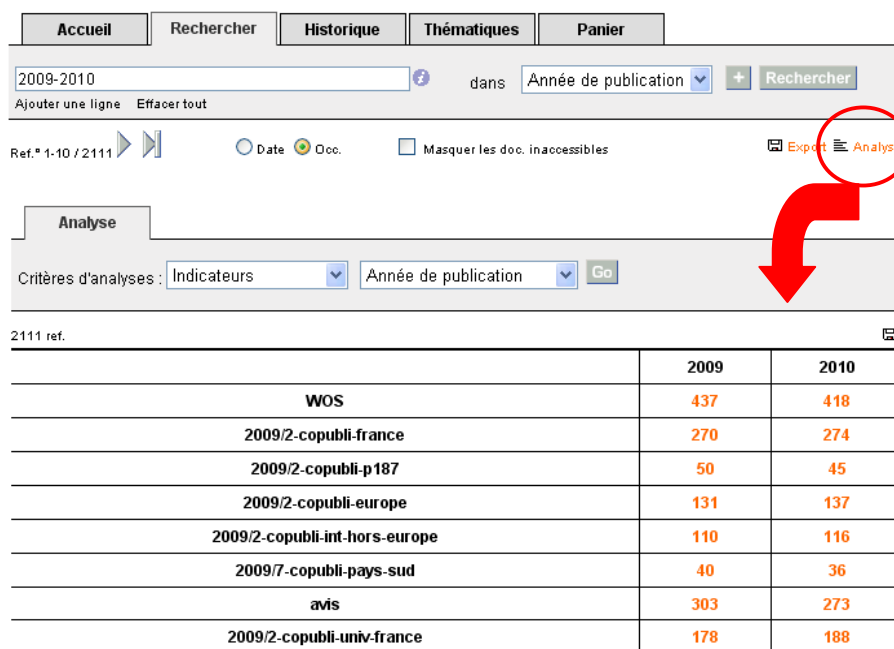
Accueil | Rechercher | Historique | Thématiques | Panier

2009-2010 dans Année de publication + Rechercher

Ajouter une ligne Effacer tout

Ref.° 1-10 / 2111

Date Occ.

Masquer les doc. inaccessibles

Export Analys

Analyse

Critères d'analyses : Indicateurs Année de publication Go

2111 ref.

| | 2009 | 2010 |
|---|---|---|
| WOS | 437 | 418 |
| 2009/2-copubli-france | 270 | 274 |
| 2009/2-copubli-p187 | 50 | 45 |
| 2009/2-copubli-europe | 131 | 137 |
| 2009/2-copubli-int-hors-europe | 110 | 116 |
| 2009/7-copubli-pays-sud | 40 | 36 |
| avis | 303 | 273 |
| 2009/2-copubli-univ-france | 178 | 188 |